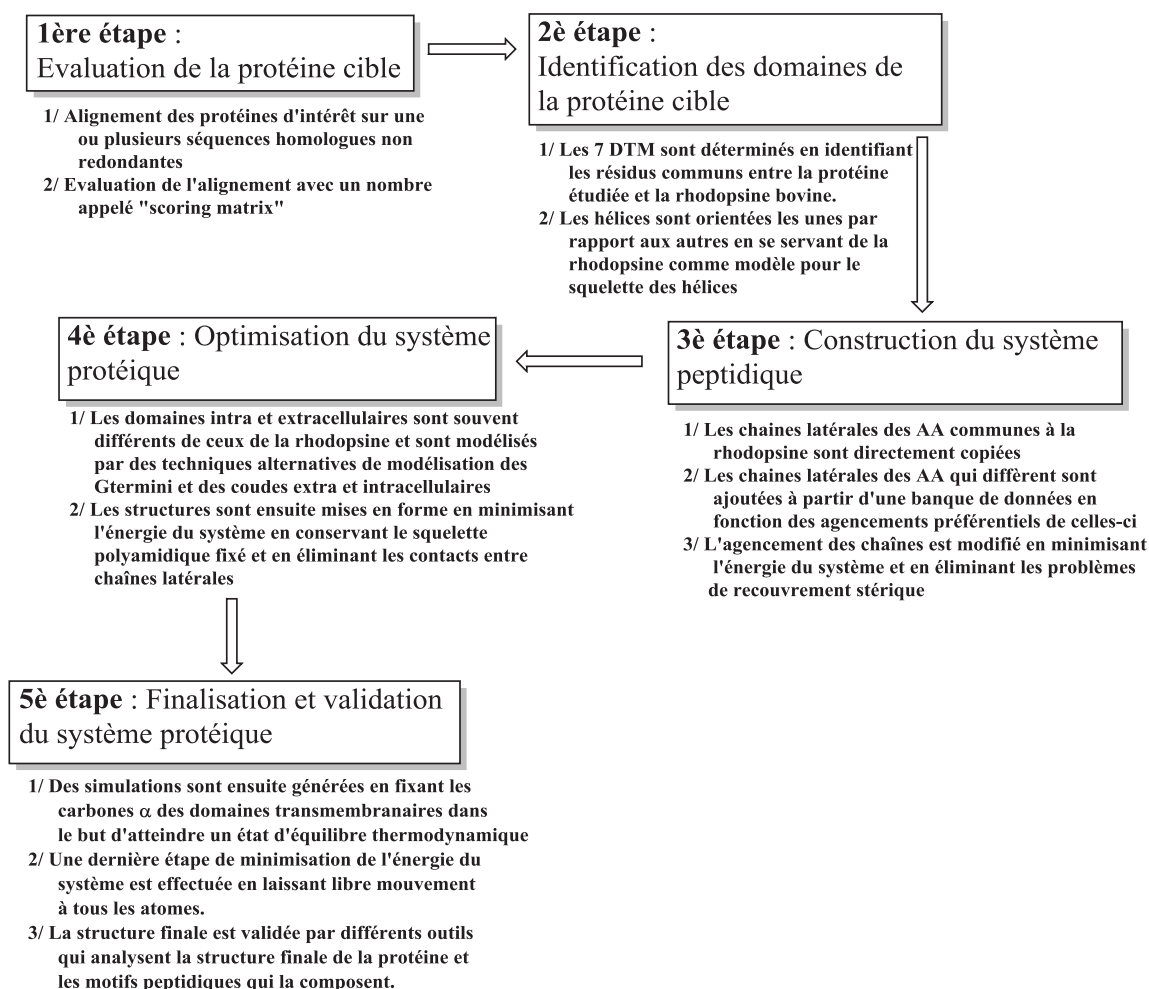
1ère étape :
Evaluation de la protéine cible

1/ Alignement des protéines d'intérêt sur une ou plusieurs séquences homologues non redondantes
2/ Evaluation de l'alignement avec un nombre appelé "scoring matrix"

2è étape :
Identification des domaines de la protéine cible

1/ Les 7 DTM sont déterminés en identifiant les résidus communs entre la protéine étudiée et la rhodopsine bovine.
2/ Les hélices sont orientées les unes par rapport aux autres en se servant de la rhodopsine comme modèle pour le squelette des hélices

3è étape : Construction du système peptidique

1/ Les chaines latérales des AA communes à la rhodopsine sont directement copiées
2/ Les chaines latérales des AA qui diffèrent sont ajoutées à partir d'une banque de données en fonction des agencements préférentiels de celles-ci
3/ L'agencement des chaînes est modifié en minimisant l'énergie du système et en éliminant les problèmes de recouvrement stérique

4è étape : Optimisation du système protéique

1/ Les domaines intra et extracellulaires sont souvent différents de ceux de la rhodopsine et sont modélisés par des techniques alternatives de modélisation des Gtermini et des coudes extra et intracellulaires
2/ Les structures sont ensuite mises en forme en minimisant l'énergie du système en conservant le squelette polyamidique fixé et en éliminant les contacts entre chaînes latérales

5è étape : Finalisation et validation du système protéique

1/ Des simulations sont ensuite générées en fixant les carbones $\alpha$ des domaines transmembranaires dans le but d'atteindre un état d'équilibre thermodynamique
2/ Une dernière étape de minimisation de l'énergie du système est effectuée en laissant libre mouvement à tous les atomes.
3/ La structure finale est validée par différents outils qui analysent la structure finale de la protéine et les motifs peptidiques qui la composent.